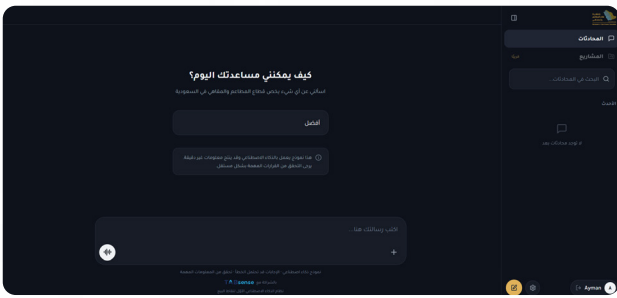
المحادثات

المشاريع

قريباً

ابحث في المحادثات...

الأحدث

لا توجد محادثات بعد

Ayman

A

كيف يمكنني مساعدتك اليوم؟

اسألني عن أي شيء يخص قطاع المطاعم والمقاهي في السعودية

أفضل

هذا نموذج يعمل بالذكاء الاصطناعي وقد ينتج معلومات غير دقيقة. يرجى التحقق من القرارات المهمة بشكل مستقل.

اكتب رسالتك هنا...

+

نموذج ذكاء اصطناعي - الإجابات قد تحتمل الخطأ - تحقق من المعلومات المهمة

بالشراكة مع samaa

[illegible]